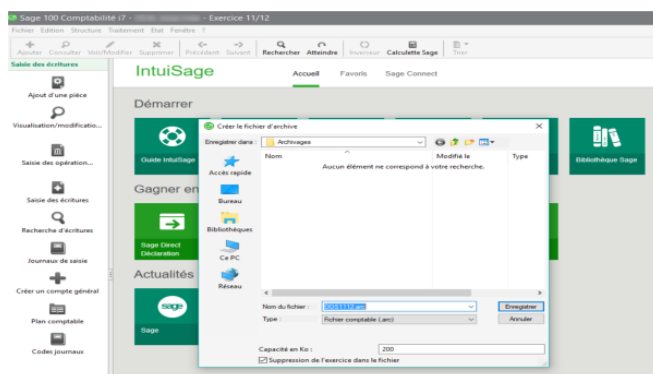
Sage 100 Comptabilité i7 - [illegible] - Exercice 11/12

Fichier Edition Structure Traitement Etat Fenêtre ?

Ajouter Consulter Voir/Modifier Supprimer Précédent Suivant Rechercher Atteindre Inverseur Calculette Sage Trier

Saisie des écritures

Ajout d'une pièce

Visualisation/modificatio...

Saisie des opération...

Saisie des écritures

Recherche d'écritures

Journaux de saisie

Créer un compte général

Plan comptable

Codes journaux

IntuiSage

Accueil Favoris Sage Connect

Démarrer

Guide IntuiSage

Bibliothèque Sage

Gagner en

Sage Direct Déclaration

Actualités

sage

Sage

Créer le fichier d'archive

Enregistrer dans : Archivages

Nom Modifié le Type

Aucun élément ne correspond à votre recherche.

Accès rapide

Bureau

Bibliothèques

Ce PC

Réseau

Nom du fichier : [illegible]

Type : Fichier comptable (.arc)

Enregistrer

Annuler

Capacité en Ko : 200

Suppression de l'exercice dans le fichier